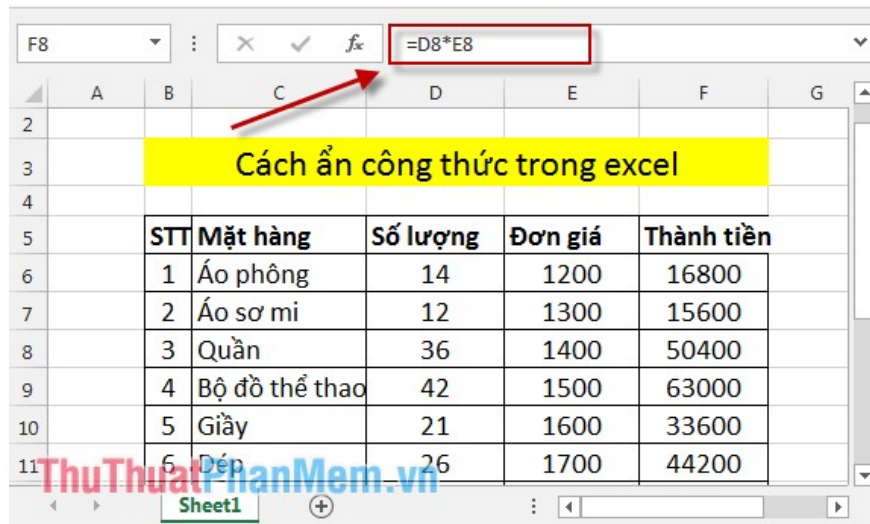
F8 | × ✓ $f_x$ | =D8*E8

| | A | B | C | D | E | F | G |
|---|---|---|---|---|---|---|---|
| 2 | | | | | | | |
| 3 | | Cách ẩn công thức trong excel | | | | | |
| 4 | | | | | | | |
| 5 | | STT | Mặt hàng | Số lượng | Đơn giá | Thành tiền | |
| 6 | | 1 | Áo phông | 14 | 1200 | 16800 | |
| 7 | | 2 | Áo sơ mi | 12 | 1300 | 15600 | |
| 8 | | 3 | Quần | 36 | 1400 | 50400 | |
| 9 | | 4 | Bộ đồ thể thao | 42 | 1500 | 63000 | |
| 10 | | 5 | Giầy | 21 | 1600 | 33600 | |
| 11 | | 6 | Dép | 26 | 1700 | 44200 | |

ThuThuatPhanMem.vn

Sheet1